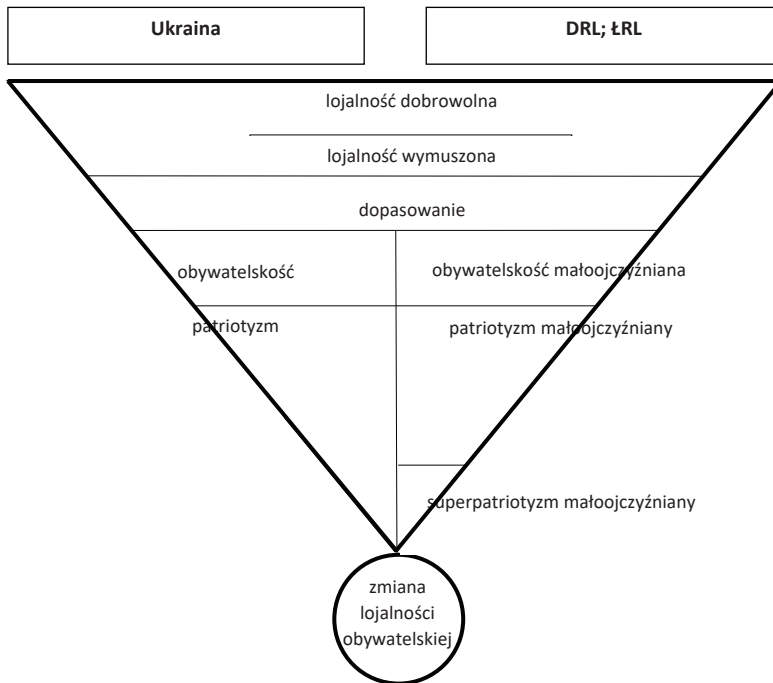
Ukraina

DRL; ŁRL

lojalność dobrowolna

lojalność wymuszona

dopasowanie

obywatelskość

obywatelskość małoojczyźniana

patriotyzm

patriotyzm małoojczyźniany

superpatriotyzm małoojczyźniany

zmiana lojalności obywatelskiej